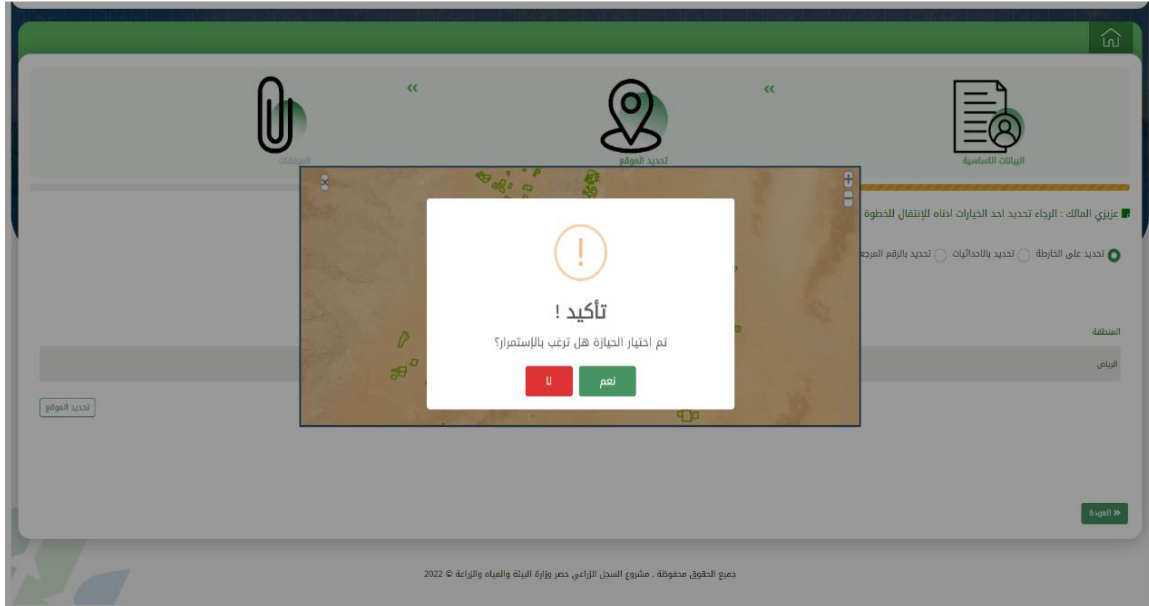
البيانات الاساسية

»

تحديد الموقع

»

المرفقات

عزيزي المالك : الرجاء تحديد احد الخيارات ادناه للإنتقال للخطوة

تحديد على الخارطة
تحديد بالاحداثيات
تحديد بالرقم المرجع

المنطقة

الرياض

تحديد الموقع

تأكيد !

تم اختيار الحيازة هل ترغب بالإستمرار؟

نعم

لا

» العودة

جميع الحقوق محفوظة , مشروع السجل الزراعي حصر وزارة البيئة والمياه والزراعة © 2022